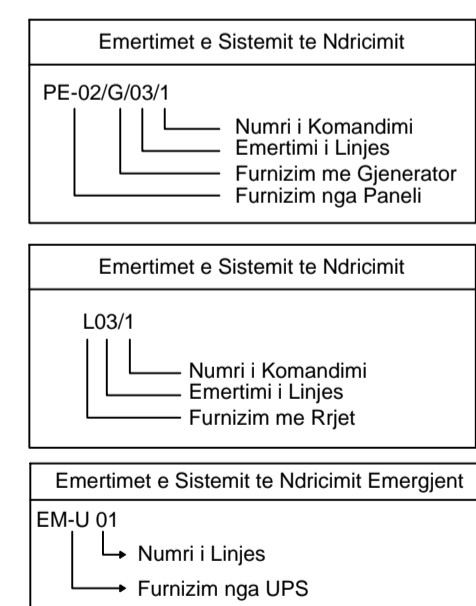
Emertimet e Sistemit te Ndricimit

PE-02/G/03/1

Numri i Komandimi
Emertimi i Linjes
Furnizim me Gjenerator
Furnizim nga Paneli

Emertimet e Sistemit te Ndricimit

L03/1

Numri i Komandimi
Emertimi i Linjes
Furnizim me Rrjet

Emertimet e Sistemit te Ndricimit Emergjent

EM-U 01

Numri i Linjes
Furnizim nga UPS